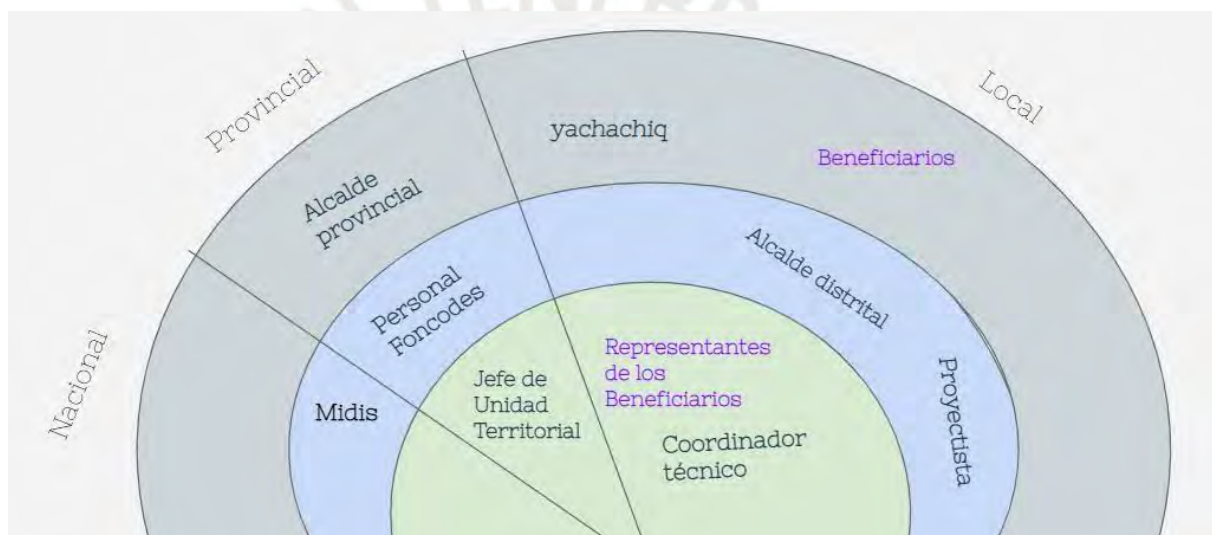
Provincial

Local

yachachiq

Beneficiarios

Alcalde provincial

Alcalde distrital

Personal Foncodes

Nacional

Representantes de los Beneficiarios

Jefe de Unidad Territorial

Proyectista

Midis

Coordinador técnico